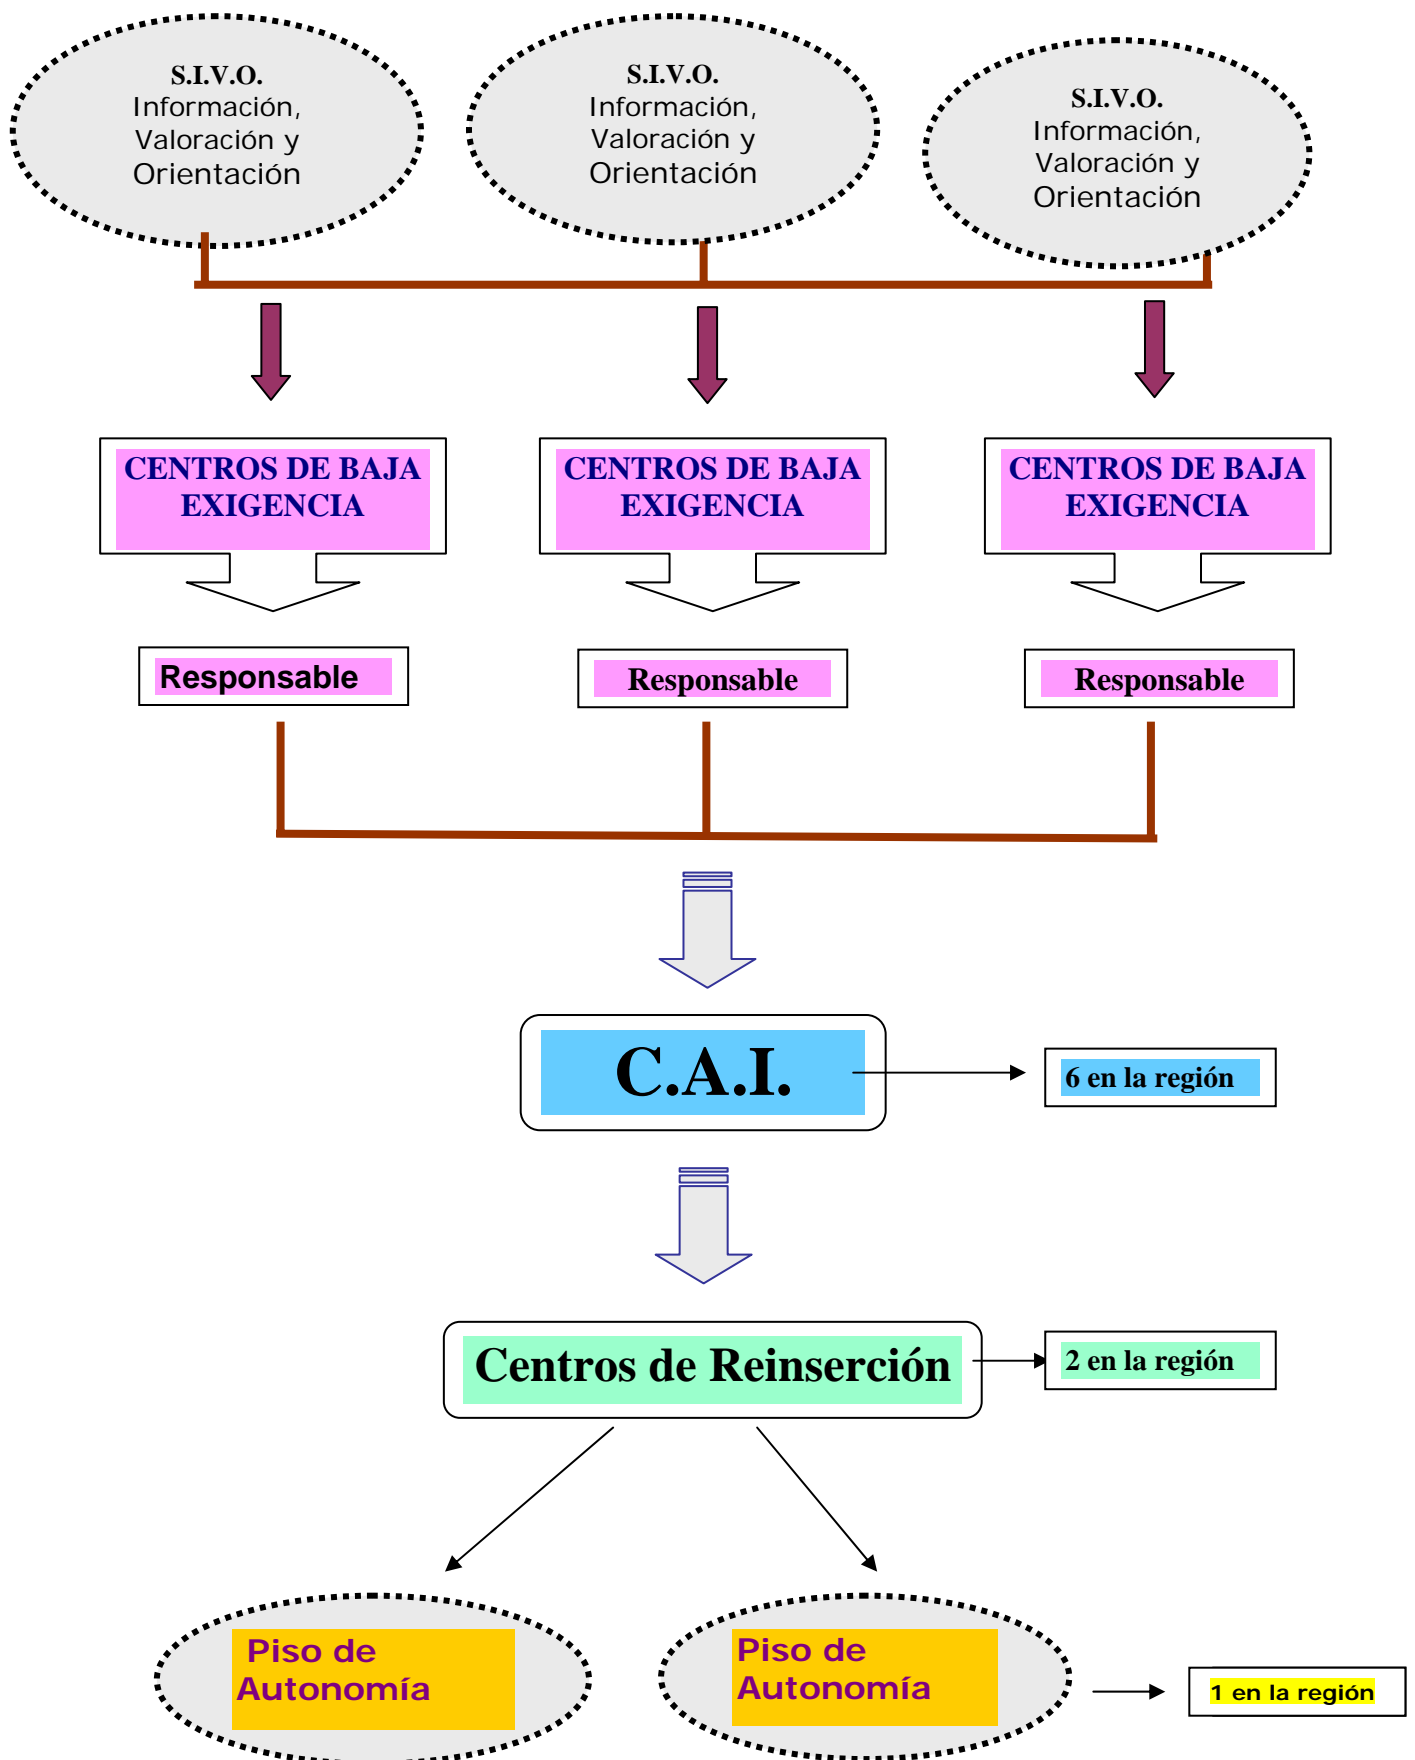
S.I.V.O.
Información, Valoración y Orientación

S.I.V.O.
Información, Valoración y Orientación

S.I.V.O.
Información, Valoración y Orientación

CENTROS DE BAJA EXIGENCIA

CENTROS DE BAJA EXIGENCIA

CENTROS DE BAJA EXIGENCIA

Responsable

Responsable

Responsable

C.A.I.

6 en la región

Centros de Reinserción

2 en la región

Piso de Autonomía

Piso de Autonomía

1 en la región